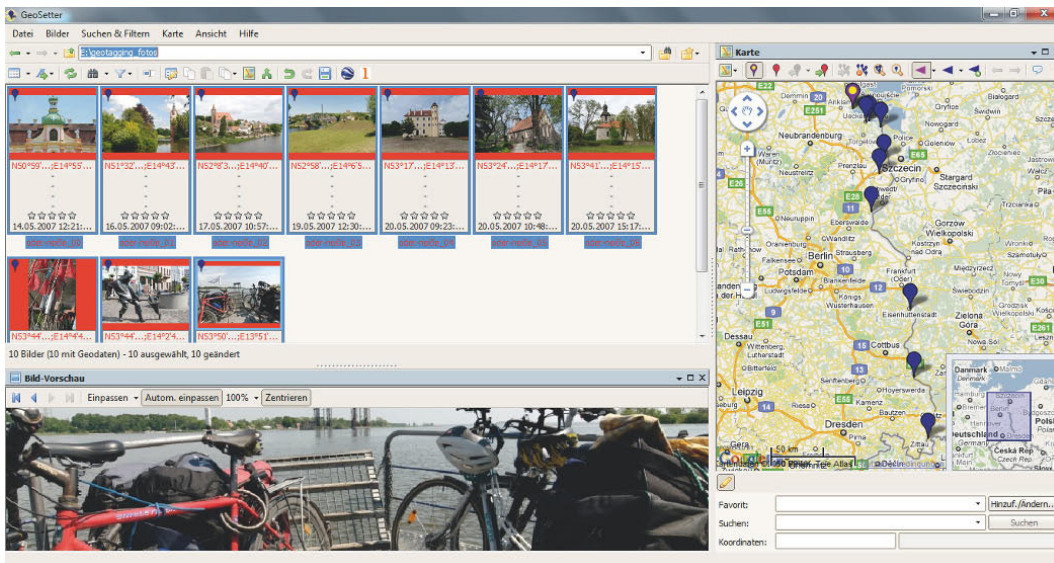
GeoSetter

Datei Bilder Suchen & Filtern Karte Ansicht Hilfe

E:\geotagging_fotos

N50°59'...;E14°55'... 14.05.2007 12:21:...
N51°32'...;E14°43'... 16.05.2007 09:02:...
N52°8'3...;E14°40'... 17.05.2007 10:57:...
N52°58'...;E14°6'5... 19.05.2007 12:30:...
N53°17'...;E14°13'... 20.05.2007 09:23:...
N53°24'...;E14°17'... 20.05.2007 10:48:...
N53°41'...;E14°15'... 20.05.2007 15:17:...
N53°44'...;E14°4'4...
N53°44'...;E14°2'4...
N53°50'...;E13°51'...

10 Bilder (10 mit Geodaten) - 10 ausgewählt, 10 geändert

Bild-Vorschau

Einpassen Autom. einpassen 100% Zentrieren

Karte

Demmin Pasewalk Ueckermünde Neubrandenburg Police Stargard Szczeciński Szczecin Prenzlau Gryfino Eberswalde Gorzów Wielkopolski Oranienburg Berlin Potsdam Frankfurt (Oder) Kostrzyn nad Odrą Eisenhüttenstadt Zielona Góra Dessau Cottbus Hoyerswerda Leipzig Dresden Bautzen Zittau Kamenz Wittenberg Lutherstadt Senftenberg Riesa Görlitz Danmark Hamburg Berlin Polska Deutschland Česká Rep

Favorit:
Hinzuf./Ändern...
Suchen:
Suchen
Koordinaten: